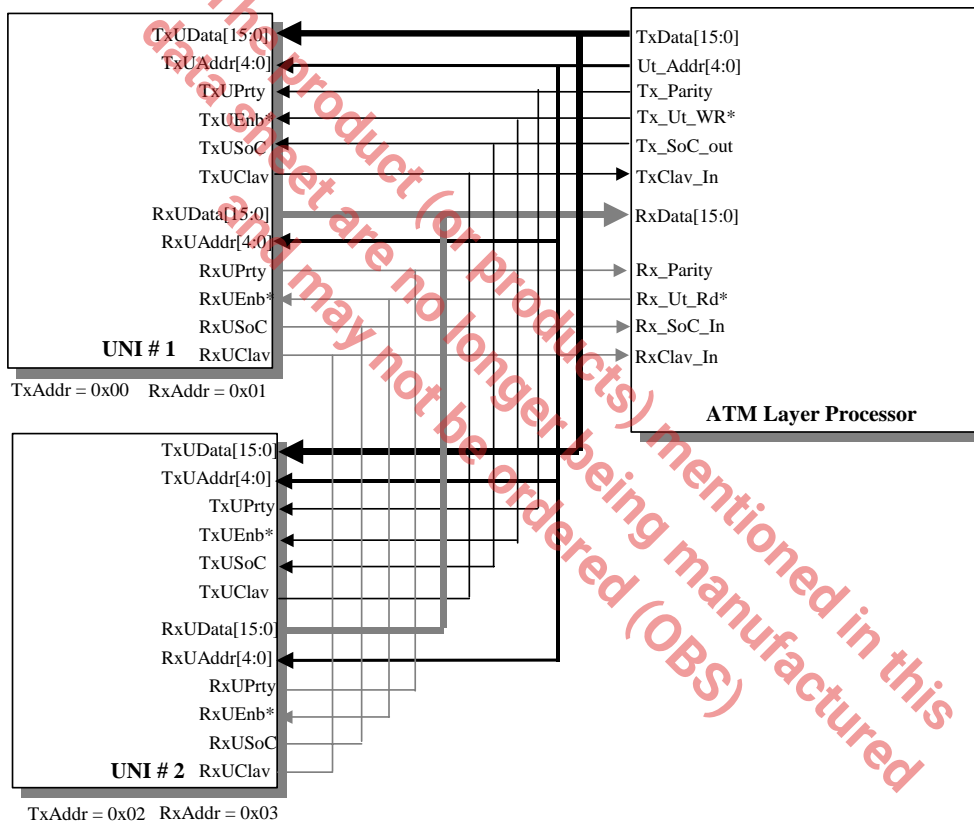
The product (or products) mentioned in this data sheet are no longer being manufactured and may not be ordered (OBS)

TxUData[15:0]
TxUAddr[4:0]
TxUPrty
TxUEnb*
TxUSoC
TxUClav
RxUData[15:0]
RxUAddr[4:0]
RxUPrty
RxUEnb*
RxUSoC
RxUClav
UNI # 1
TxAddr = 0x00 RxAddr = 0x01

TxData[15:0]
Ut_Addr[4:0]
Tx_Parity
Tx_Ut_WR*
Tx_SoC_out
TxClav_In
RxData[15:0]
Rx_Parity
Rx_Ut_Rd*
Rx_SoC_In
RxClav_In
ATM Layer Processor

TxUData[15:0]
TxUAddr[4:0]
TxUPrty
TxUEnb*
TxUSoC
TxUClav
RxUData[15:0]
RxUAddr[4:0]
RxUPrty
RxUEnb*
RxUSoC
UNI # 2
RxUClav
TxAddr = 0x02 RxAddr = 0x03